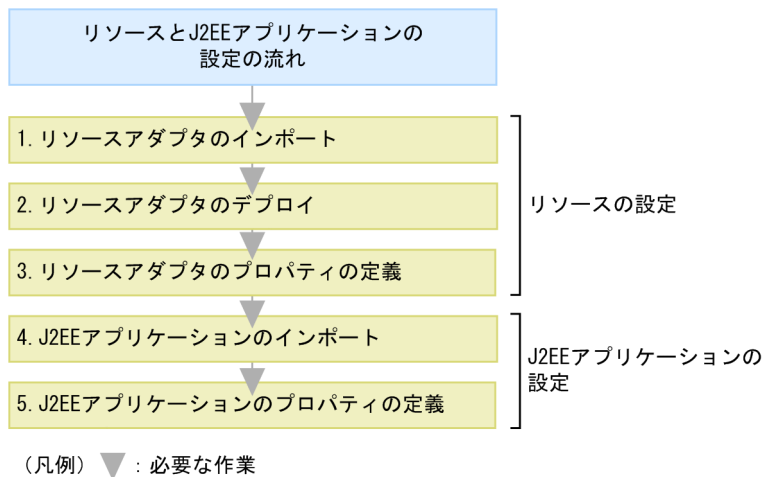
リソースとJ2EEアプリケーションの設定の流れ

1. リソースアダプタのインポート

2. リソースアダプタのデプロイ

3. リソースアダプタのプロパティの定義

リソースの設定

4. J2EEアプリケーションのインポート

5. J2EEアプリケーションのプロパティの定義

J2EEアプリケーションの設定

（凡例） ▼：必要な作業